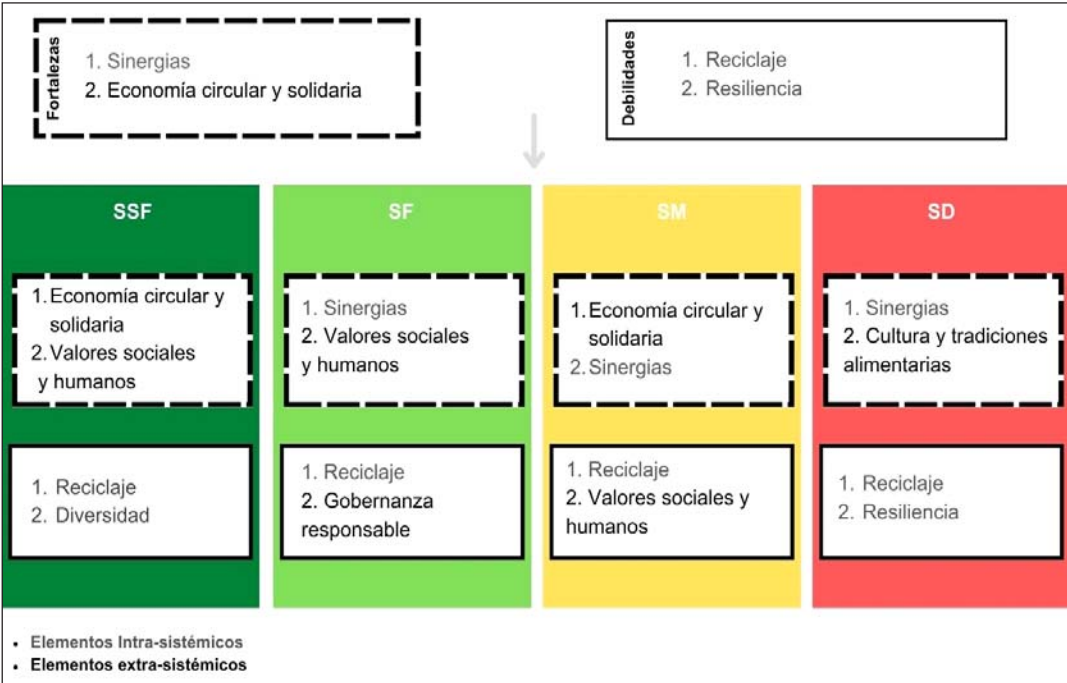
Fortalezas

1. Sinergias
2. Economía circular y solidaria

Debilidades

1. Reciclaje
2. Resiliencia

SSF

1. Economía circular y solidaria
2. Valores sociales y humanos

1. Reciclaje
2. Diversidad

SF

1. Sinergias
2. Valores sociales y humanos

1. Reciclaje
2. Gobernanza responsable

SM

1. Economía circular y solidaria
2. Sinergias

1. Reciclaje
2. Valores sociales y humanos

SD

1. Sinergias
2. Cultura y tradiciones alimentarias

1. Reciclaje
2. Resiliencia

- Elementos Intra-sistémicos
- Elementos extra-sistémicos